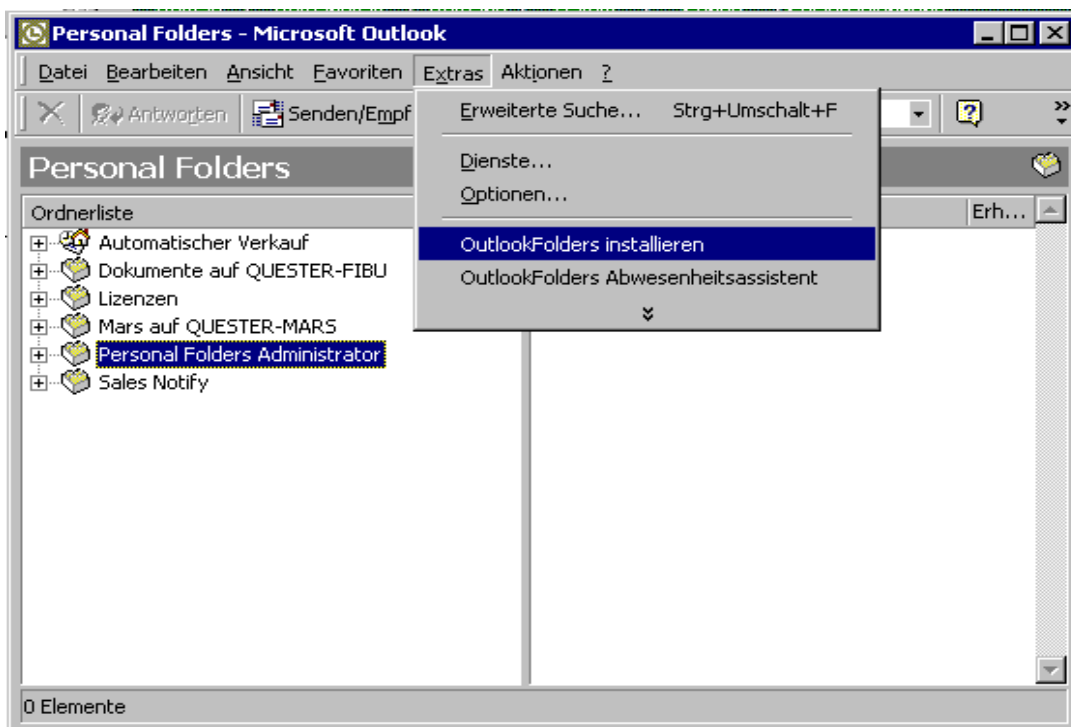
Personal Folders - Microsoft Outlook

Datei Bearbeiten Ansicht Favoriten Extras Aktionen ?

Antworten Senden/Empf

Erweiterte Suche... Strg+Umschalt+F

Dienste...

Optionen...

OutlookFolders installieren

OutlookFolders Abwesenheitsassistent

Personal Folders

Ordnerliste

Erh...

Automatischer Verkauf

Dokumente auf QUESTER-FIBU

Lizenzen

Mars auf QUESTER-MARS

Personal Folders Administrator

Sales Notify

0 Elemente